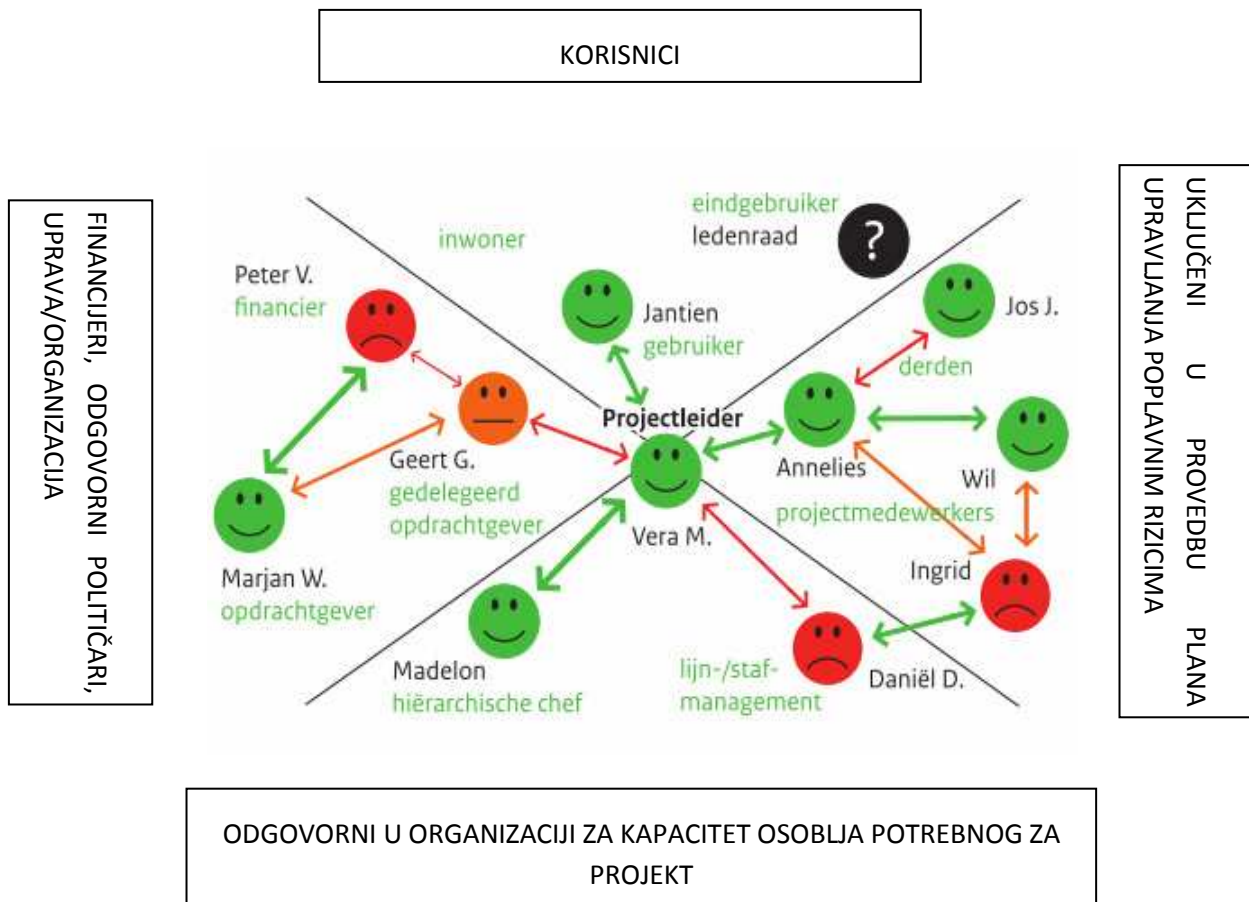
KORISNICI

FINANCIJERI, ODGOVORNI POLITIČARI, UPRAVA/ORGANIZACIJA

inwoner

eindgebruiker
ledenraad

?

Peter V.
financier

Jantien
gebruiker

Jos J.

derden

Projectleider

Geert G.
gedelegeerd
opdrachtgever

Annelies

Wil

Vera M.

projectmedewerkers

Marjan W.
opdrachtgever

Ingrid

Madelon
hiërarchische chef

lijn-/staf-
management

Daniël D.

UKLJUČENI U PROVEDBU PLANA UPRAVLJANJA POPLAVNIM RIZICIMA

ODGOVORNI U ORGANIZACIJI ZA KAPACITET OSOBLJA POTREBNOG ZA PROJEKT